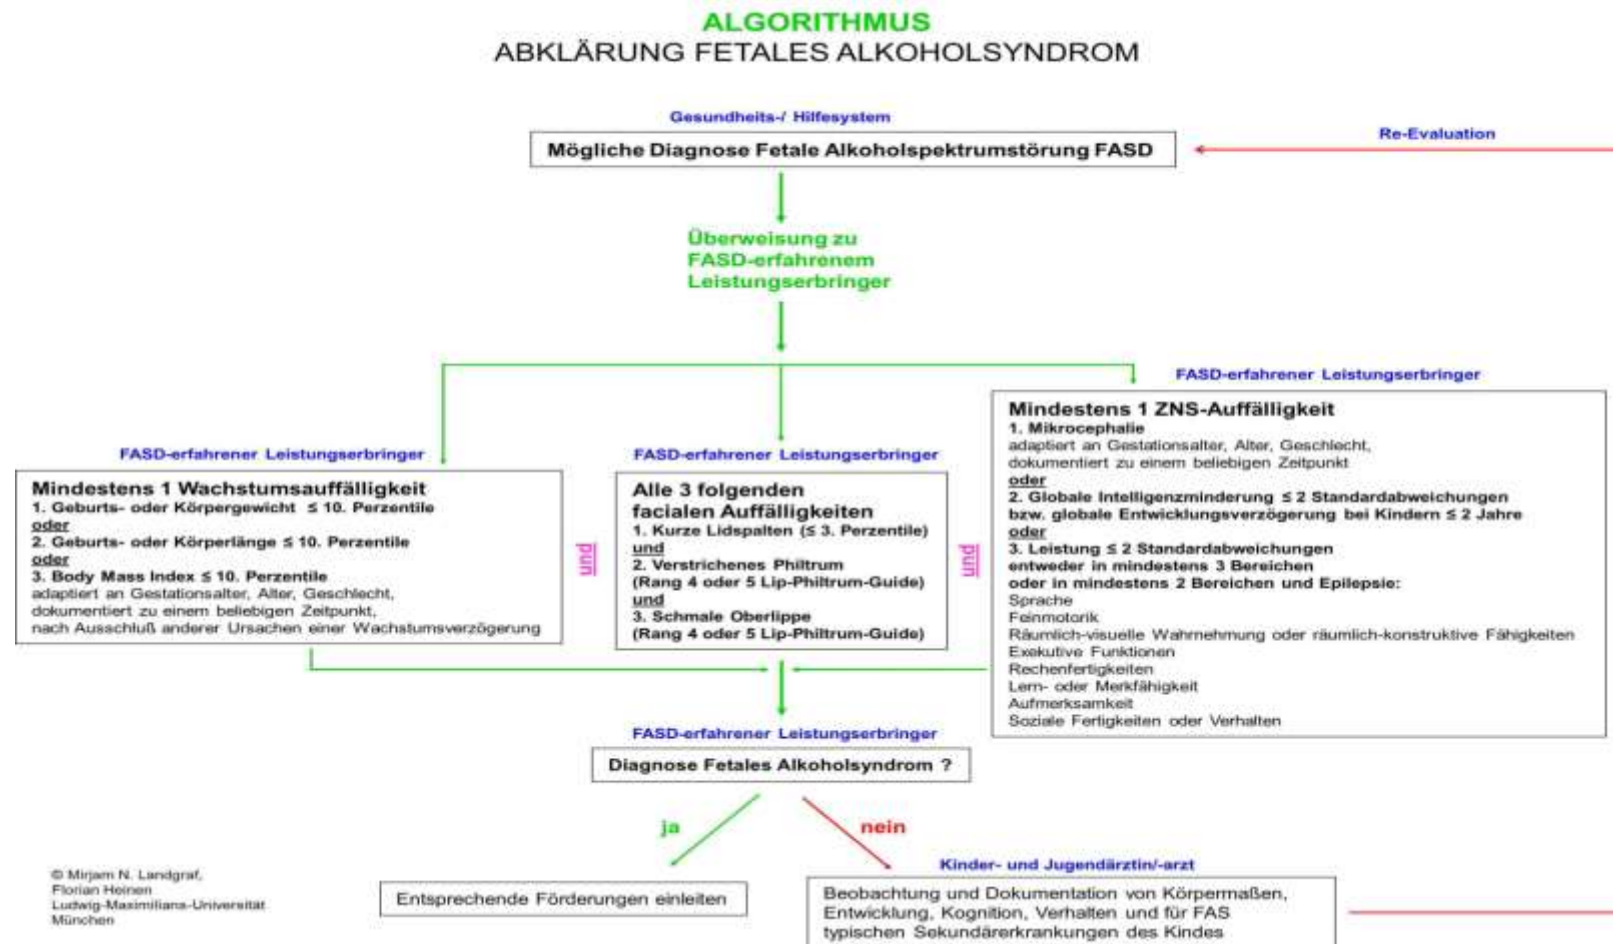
ALGORITHMUS
ABKLÄRUNG FETALES ALKOHOLSYNDROM

Gesundheits-/ Hilfesystem

Mögliche Diagnose Fetale Alkoholspektrumstörung FASD

Re-Evaluation

Überweisung zu FASD-erfahrenem Leistungserbringer

FASD-erfahrener Leistungserbringer

Mindestens 1 Wachstumsauffälligkeit
1. Geburts- oder Körpergewicht ≤ 10. Perzentile
oder
2. Geburts- oder Körperlänge ≤ 10. Perzentile
oder
3. Body Mass Index ≤ 10. Perzentile
adaptiert an Gestationsalter, Alter, Geschlecht, dokumentiert zu einem beliebigen Zeitpunkt, nach Ausschluß anderer Ursachen einer Wachstumsverzögerung

und

FASD-erfahrener Leistungserbringer

Alle 3 folgenden facialen Auffälligkeiten
1. Kurze Lidspalten (≤ 3. Perzentile)
und
2. Verstrichenes Philtrum (Rang 4 oder 5 Lip-Philtrum-Guide)
und
3. Schmale Oberlippe (Rang 4 oder 5 Lip-Philtrum-Guide)

und

FASD-erfahrener Leistungserbringer

Mindestens 1 ZNS-Auffälligkeit
1. Mikrocephalie
adaptiert an Gestationsalter, Alter, Geschlecht, dokumentiert zu einem beliebigen Zeitpunkt
oder
2. Globale Intelligenzminderung ≤ 2 Standardabweichungen bzw. globale Entwicklungsverzögerung bei Kindern ≤ 2 Jahre
oder
3. Leistung ≤ 2 Standardabweichungen entweder in mindestens 3 Bereichen oder in mindestens 2 Bereichen und Epilepsie:
Sprache
Feinmotorik
Räumlich-visuelle Wahrnehmung oder räumlich-konstruktive Fähigkeiten
Exekutive Funktionen
Rechenfertigkeiten
Lern- oder Merkfähigkeit
Aufmerksamkeit
Soziale Fertigkeiten oder Verhalten

FASD-erfahrener Leistungserbringer

Diagnose Fetales Alkoholsyndrom ?

ja

nein

© Mirjam N. Landgraf, Florian Heinen Ludwig-Maximilians-Universität München

Entsprechende Förderungen einleiten

Kinder- und Jugendärztin/-arzt

Beobachtung und Dokumentation von Körpermaßen, Entwicklung, Kognition, Verhalten und für FAS typischen Sekundärerkrankungen des Kindes